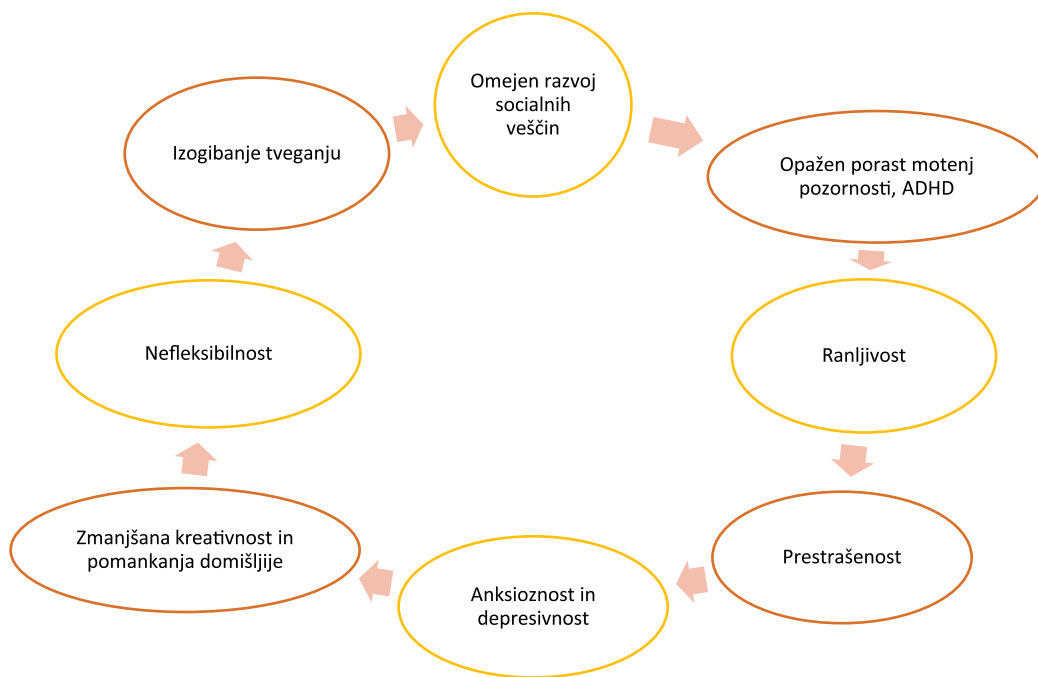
Omejen razvoj socialnih veščin

Opažen porast motenj pozornosti, ADHD

Ranljivost

Prestrašenost

Anksioznost in depresivnost

Zmanjšana kreativnost in pomankanja domišljije

Nefleksibilnost

Izogibanje tveganju